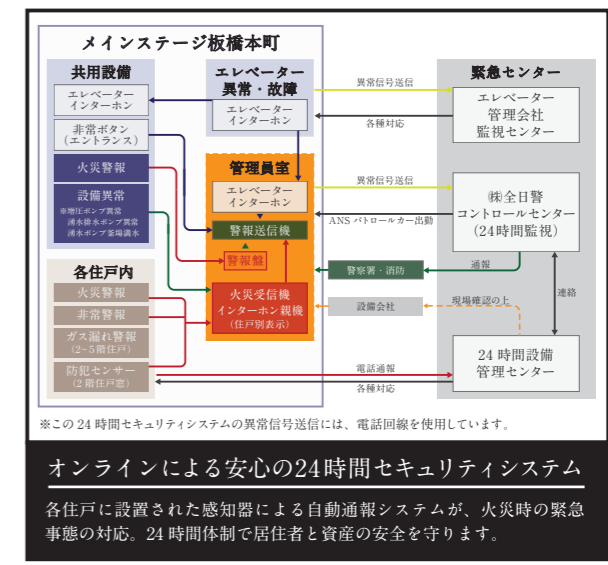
メインステージ板橋本町

共用設備

エレベーター インターホン

非常ボタン (エントランス)

火災警報

設備異常
※増圧ポンプ異常
湧水排水ポンプ異常
湧水ポンプ釜場満水

エレベーター 異常・故障

エレベーター インターホン

管理員室

エレベーター インターホン

警報送信機

警報盤

火災受信機 インターホン親機 (住戸別表示)

各住戸内

火災警報

非常警報

ガス漏れ警報 (2~5階住戸)

防犯センサー (2階住戸窓)

緊急センター

エレベーター 管理会社 監視センター

㈱全日警 コントロールセンター (24時間監視)

24時間設備 管理センター

異常信号送信

各種対応

異常信号送信

ANS パトロールカー出動

警察署・消防

通報

設備会社

現場確認の上

連絡

電話通報

各種対応

※この24時間セキュリティシステムの異常信号送信には、電話回線を使用しています。

オンラインによる安心の24時間セキュリティシステム

各住戸に設置された感知器による自動通報システムが、火災時の緊急事態の対応。24時間体制で居住者と資産の安全を守ります。